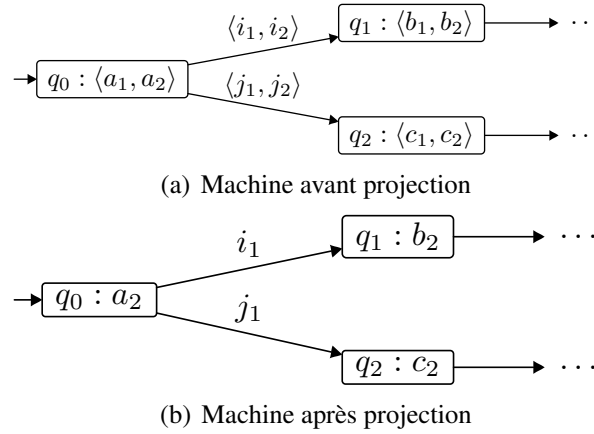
$\langle i_1, i_2 \rangle$

$q_1 : \langle b_1, b_2 \rangle$ $\cdots$

$q_0 : \langle a_1, a_2 \rangle$

$\langle j_1, j_2 \rangle$

$q_2 : \langle c_1, c_2 \rangle$ $\cdots$

(a) Machine avant projection

$i_1$

$q_1 : b_2$ $\cdots$

$q_0 : a_2$

$j_1$

$q_2 : c_2$ $\cdots$

(b) Machine après projection